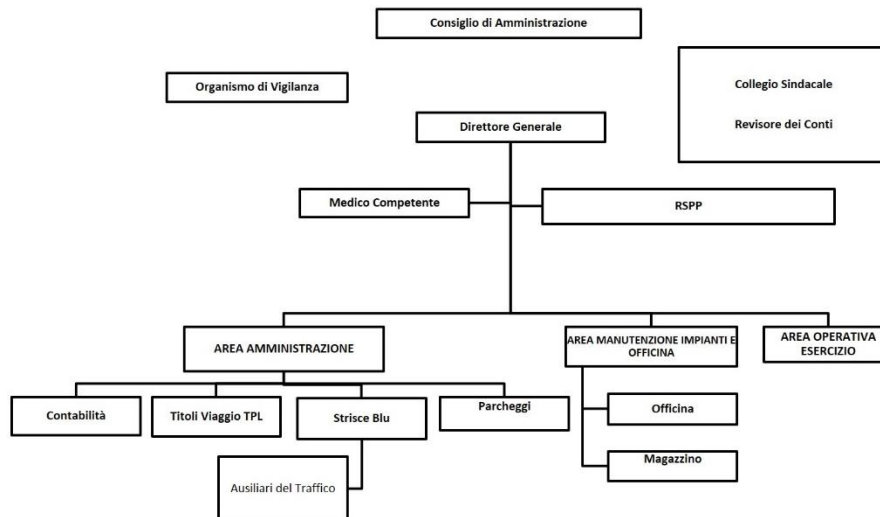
Consiglio di Amministrazione

Organismo di Vigilanza

Collegio Sindacale

Revisore dei Conti

Direttore Generale

Medico Competente

RSPP

AREA AMMINISTRAZIONE

AREA MANUTENZIONE IMPIANTI E OFFICINA

AREA OPERATIVA ESERCIZIO

Contabilità

Titoli Viaggio TPL

Strisce Blu

Parcheggi

Officina

Magazzino

Ausiliari del Traffico